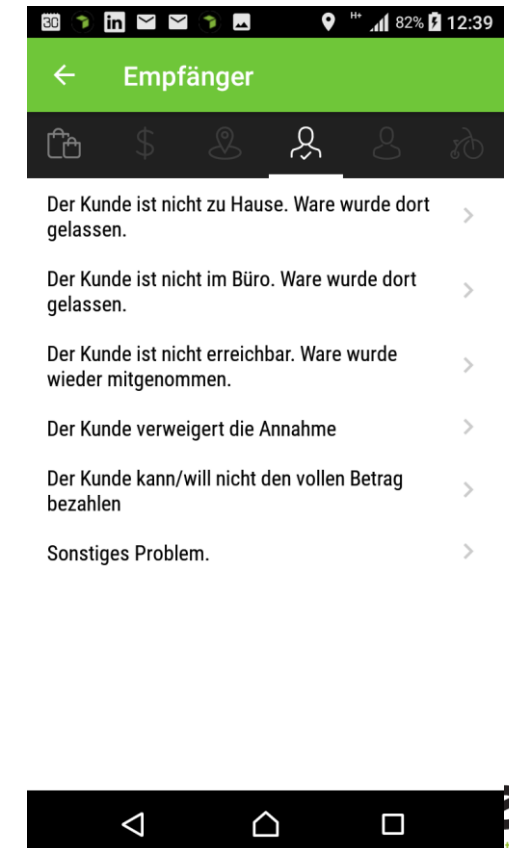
30 in H+ 82% 12:39

Empfänger

$

Der Kunde ist nicht zu Hause. Ware wurde dort gelassen.

Der Kunde ist nicht im Büro. Ware wurde dort gelassen.

Der Kunde ist nicht erreichbar. Ware wurde wieder mitgenommen.

Der Kunde verweigert die Annahme

Der Kunde kann/will nicht den vollen Betrag bezahlen

Sonstiges Problem.